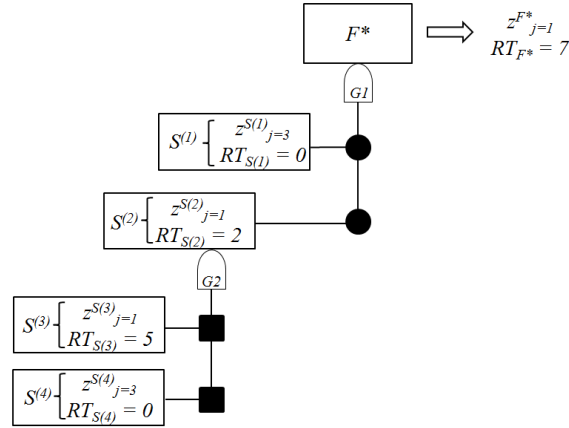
$F^*$

$z^{F^*}{}_{j=1}$
$RT_{F^*} = 7$

G1

$S^{(1)}$ $\left\{ \begin{array}{l} z^{S(1)}{}_{j=3} \\ RT_{S(1)} = 0 \end{array} \right.$

$S^{(2)}$ $\left\{ \begin{array}{l} z^{S(2)}{}_{j=1} \\ RT_{S(2)} = 2 \end{array} \right.$

G2

$S^{(3)}$ $\left\{ \begin{array}{l} z^{S(3)}{}_{j=1} \\ RT_{S(3)} = 5 \end{array} \right.$

$S^{(4)}$ $\left\{ \begin{array}{l} z^{S(4)}{}_{j=3} \\ RT_{S(4)} = 0 \end{array} \right.$